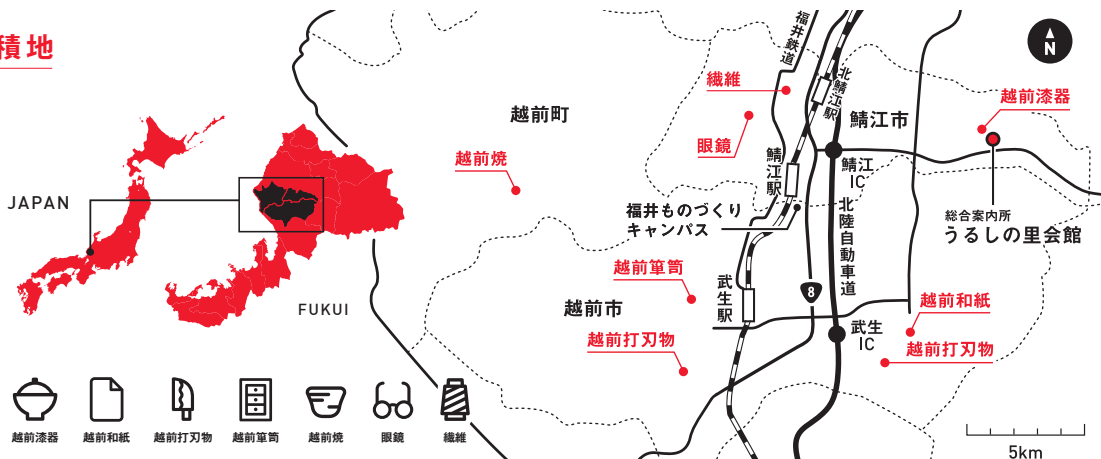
積地

JAPAN

FUKUI

越前町

越前焼

繊維

眼鏡

福井鉄道

北鯖江駅

鯖江駅

鯖江市

鯖江IC

越前漆器

総合案内所
うるしの里会館

福井ものづくり
キャンパス

北陸自動車道

8

越前箪笥

武生駅

越前市

越前打刃物

武生IC

越前和紙

越前打刃物

N

5km

越前漆器
越前和紙
越前打刃物
越前箪笥
越前焼
眼鏡
繊維